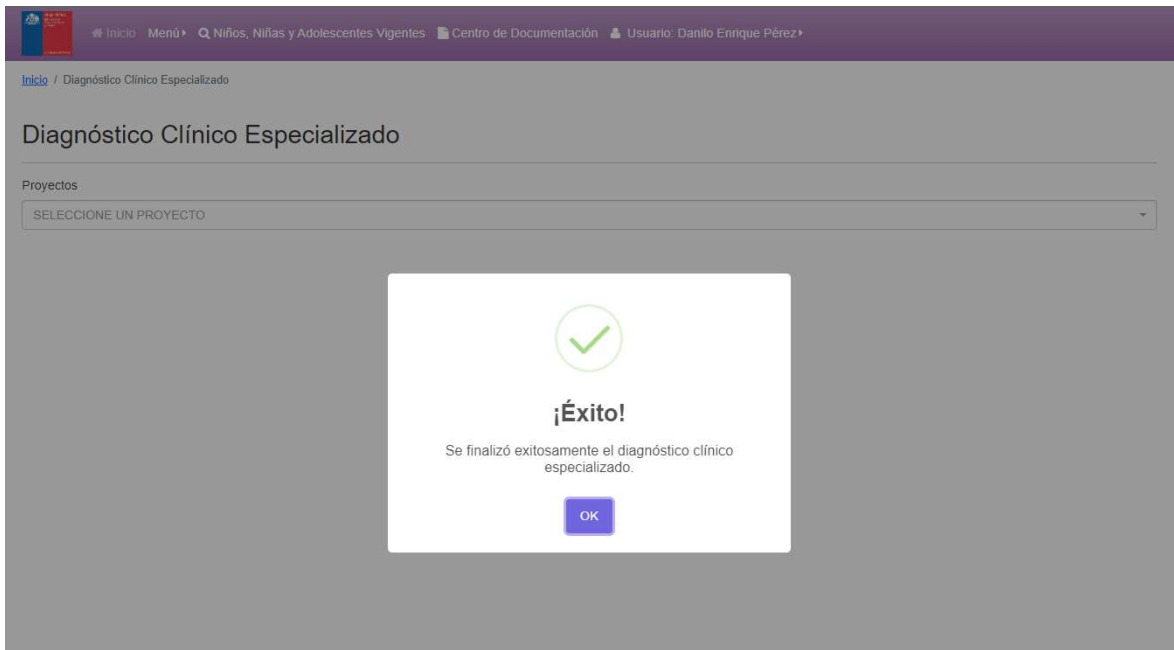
Inicio Menú Niños, Niñas y Adolescentes Vigentes Centro de Documentación Usuario: Danilo Enrique Pérez

Inicio / Diagnóstico Clínico Especializado

Diagnóstico Clínico Especializado

Proyectos

SELECCIONE UN PROYECTO

¡Éxito!

Se finalizó exitosamente el diagnóstico clínico especializado.

OK